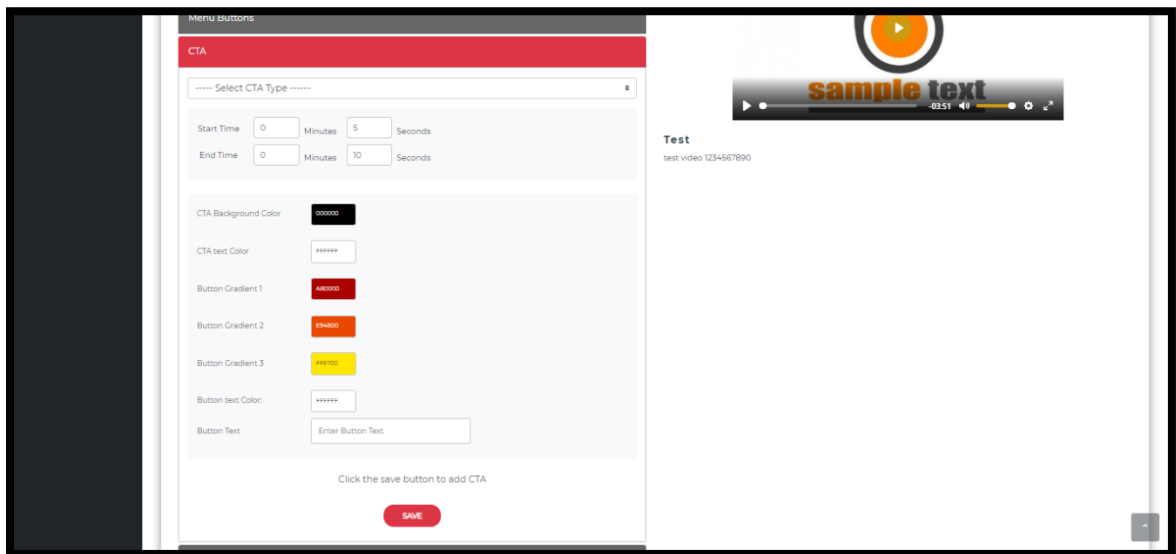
Menu Buttons

CTA

------ Select CTA Type ------

Start Time 0 Minutes 5 Seconds

End Time 0 Minutes 10 Seconds

CTA Background Color 000000

CTA text Color FFFFFF

Button Gradient 1 A80000

Button Gradient 2 E94800

Button Gradient 3 FFE700

Button text Color: FFFFFF

Button Text Enter Button Text

Click the save button to add CTA

SAVE

sample text

-03:51

Test

test video 1234567890